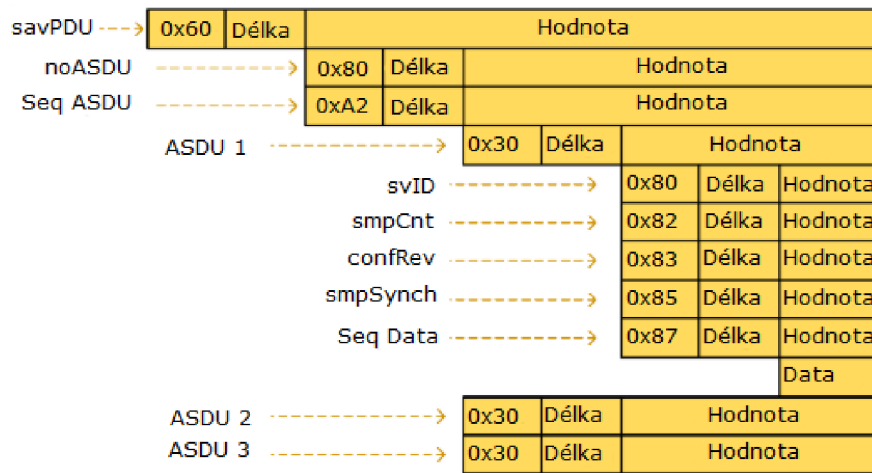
savPDU 0x60 Délka Hodnota
noASDU 0x80 Délka Hodnota
Seq ASDU 0xA2 Délka Hodnota
ASDU 1 0x30 Délka Hodnota
svID 0x80 Délka Hodnota
smpCnt 0x82 Délka Hodnota
confRev 0x83 Délka Hodnota
smpSynch 0x85 Délka Hodnota
Seq Data 0x87 Délka Hodnota
Data
ASDU 2 0x30 Délka Hodnota
ASDU 3 0x30 Délka Hodnota